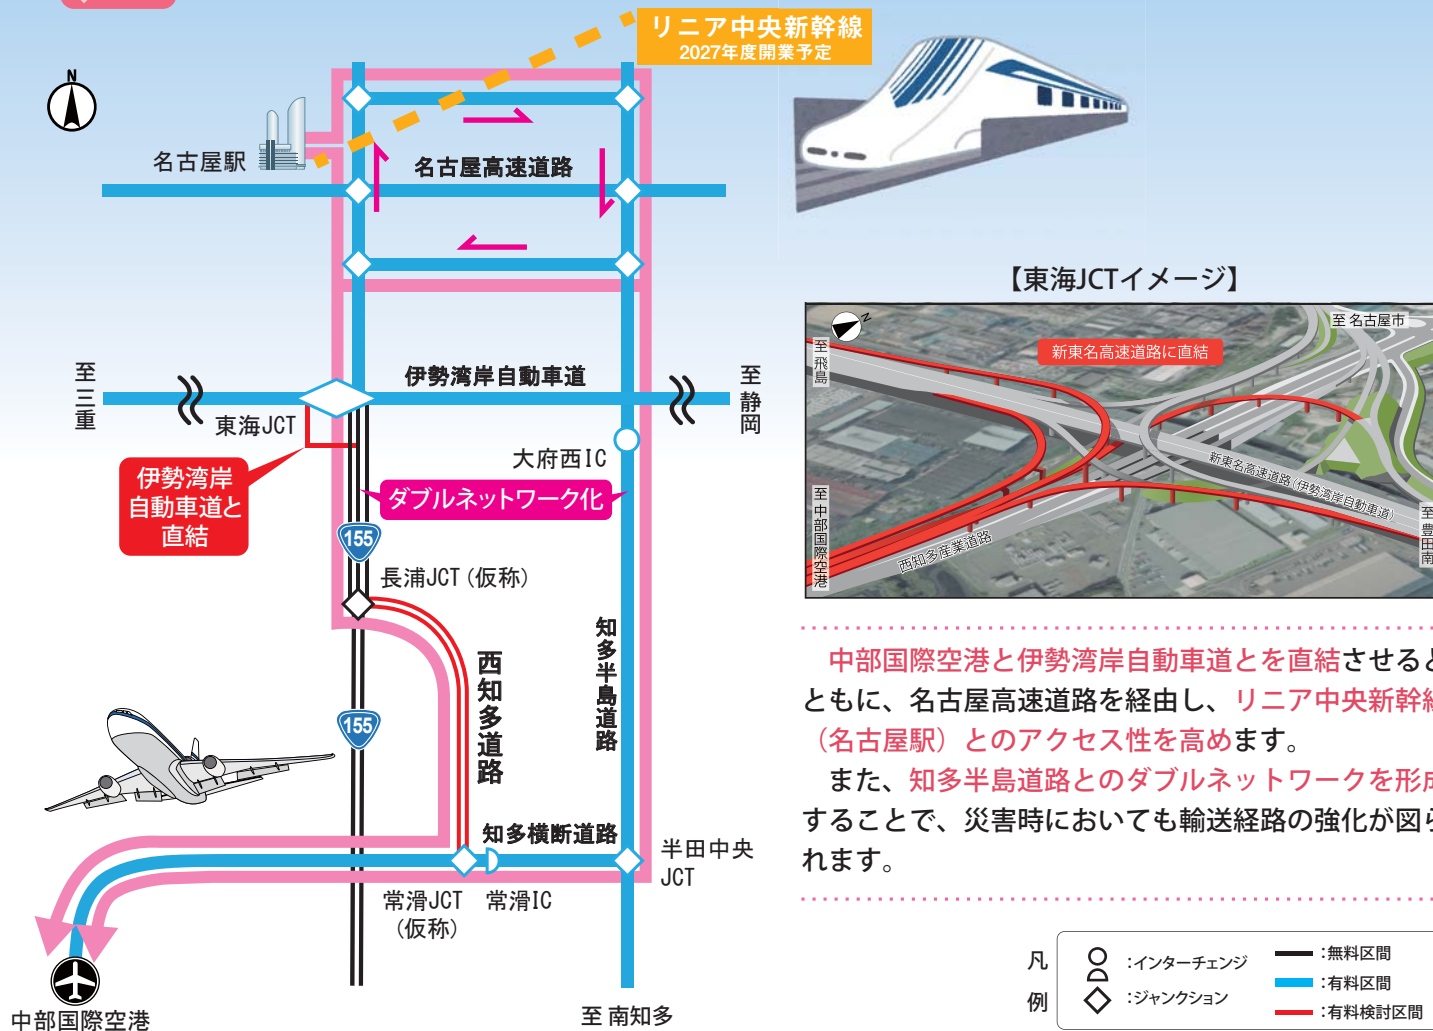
リニア中央新幹線
2027年度開業予定

N

名古屋駅

名古屋高速道路

至
三
重

伊勢湾岸自動車道

至
静
岡

東海JCT

伊勢湾岸
自動車道と
直結

大府西IC

ダブルネットワーク化

155

長浦JCT（仮称）

西
知
多
道
路

知
多
半
島
道
路

155

知多横断道路

半田中央
JCT

常滑JCT
（仮称）

常滑IC

中部国際空港

至 南知多

【東海JCTイメージ】

至名古屋市

新東名高速道路に直結

至
飛
島

新東名高速道路（伊勢湾岸自動車道）

西知多産業道路

至
中
部
国
際
空
港

至
豊
田
南

中部国際空港と伊勢湾岸自動車道とを直結させると ともに、名古屋高速道路を経由し、リニア中央新幹線 （名古屋駅）とのアクセス性を高めます。

また、知多半島道路とのダブルネットワークを形成 することで、災害時においても輸送経路の強化が図ら れます。

凡
例

：インターチェンジ
：ジャンクション

：無料区間
：有料区間
：有料検討区間